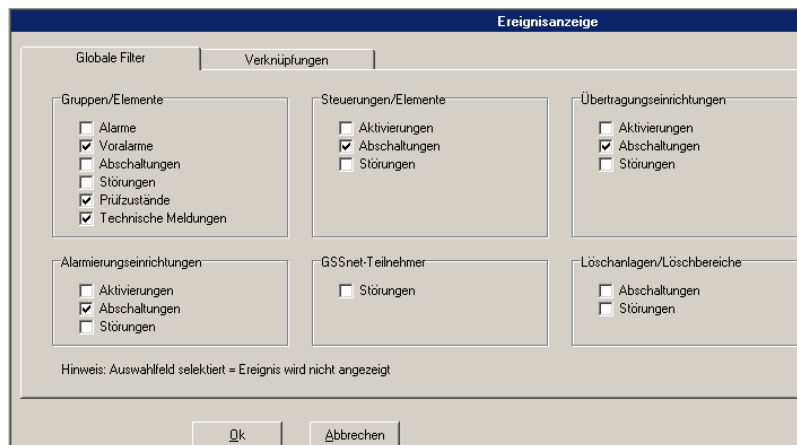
Ereignisanzeige

Globale Filter | Verknüpfungen

Gruppen/Elemente
☐ Alarme
☑ Voralarme
☐ Abschaltungen
☐ Störungen
☑ Prüfzustände
☑ Technische Meldungen

Steuerungen/Elemente
☐ Aktivierungen
☑ Abschaltungen
☐ Störungen

Übertragungseinrichtungen
☐ Aktivierungen
☑ Abschaltungen
☐ Störungen

Alarmierungseinrichtungen
☐ Aktivierungen
☑ Abschaltungen
☐ Störungen

GSSnet-Teilnehmer
☐ Störungen

Löschanlagen/Löschbereiche
☐ Abschaltungen
☐ Störungen

Hinweis: Auswahlfeld selektiert = Ereignis wird nicht angezeigt

Ok | Abbrechen